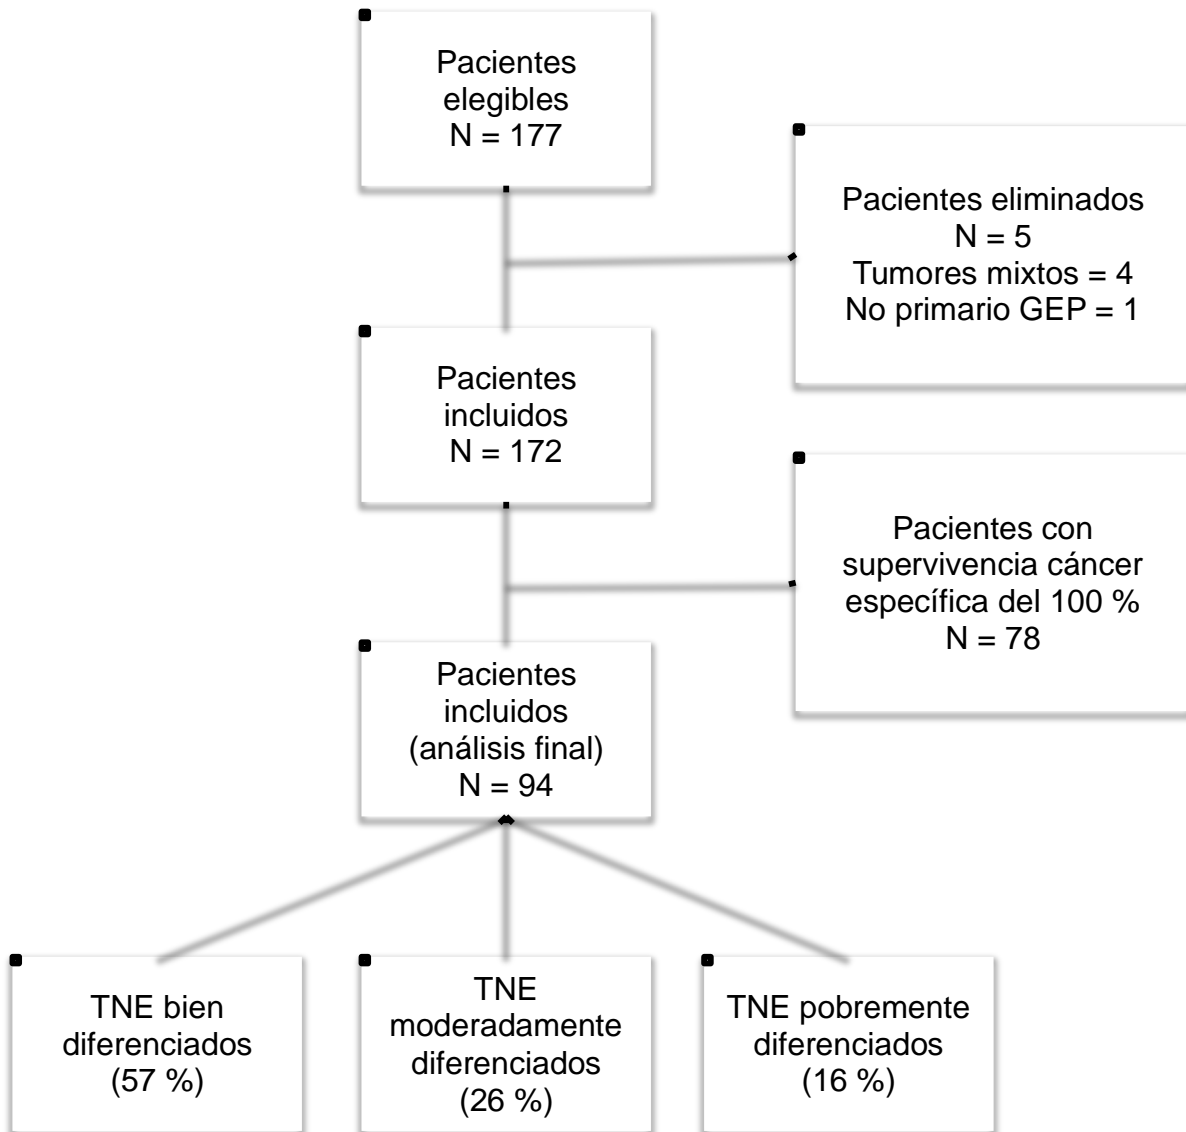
Pacientes elegibles
N = 177

Pacientes eliminados
N = 5
Tumores mixtos = 4
No primario GEP = 1

Pacientes incluidos
N = 172

Pacientes con supervivencia cáncer específica del 100 %
N = 78

Pacientes incluidos
(análisis final)
N = 94

TNE bien diferenciados
(57 %)

TNE moderadamente diferenciados
(26 %)

TNE pobremente diferenciados
(16 %)